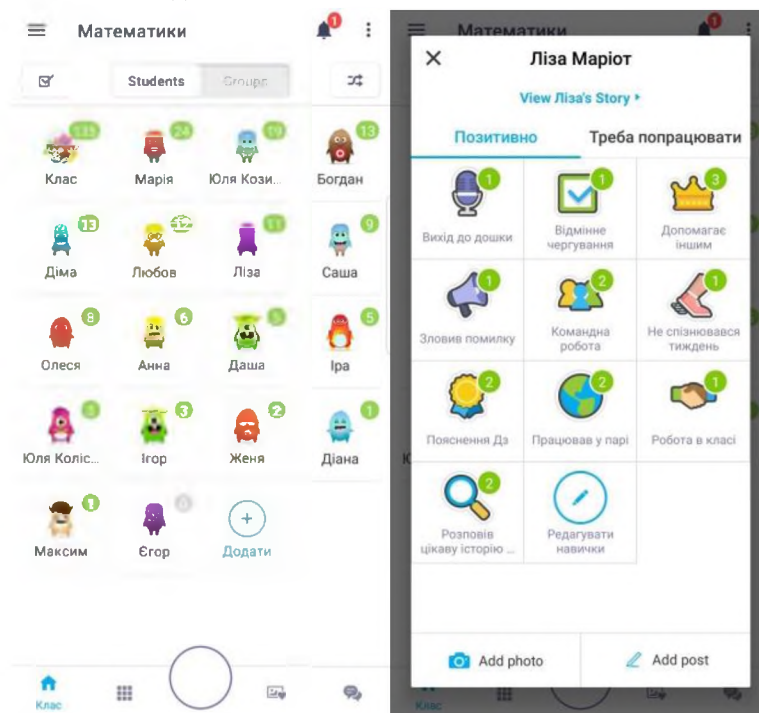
Математики

1

Students Groups

133 Клас
24 Марія
19 Юля Кози...
13 Богдан
13 Діма
Любов
11 Ліза
9 Саша
8 Олеся
6 Анна
5 Даша
5 Іра
Юля Колiс...
3 Ігор
2 Женя
1 Діана
1 Максим
0 Єгор
Додати

Клас

Математики

Ліза Маріот

View Ліза's Story

Позитивно
Треба попрацювати

1 Вихід до дошки
1 Відмінне чергування
3 Допомагає іншим
1 Зловив помилку
2 Командна робота
1 Не спізнювався тиждень
2 Пояснення Дз
2 Працював у парі
1 Робота в класі
2 Розповів цікаву історію ...
Редагувати навички

Add photo
Add post

Клас